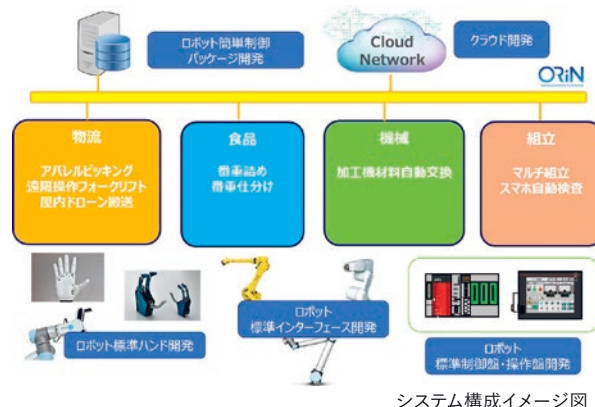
ロボット簡単制御
パッケージ開発

Cloud
Network

クラウド開発

ORiN

物流

アパレルピッキング
遠隔操作フォークリフト
屋内ドローン搬送

食品

惣菜詰め
惣菜仕分け

機械

加工機材料自動交換

組立

マルチ組立
スマホ自動検査

ロボット標準ハンド開発

ロボット
標準インターフェース開発

ロボット
標準制御盤・操作盤開発

システム構成イメージ図